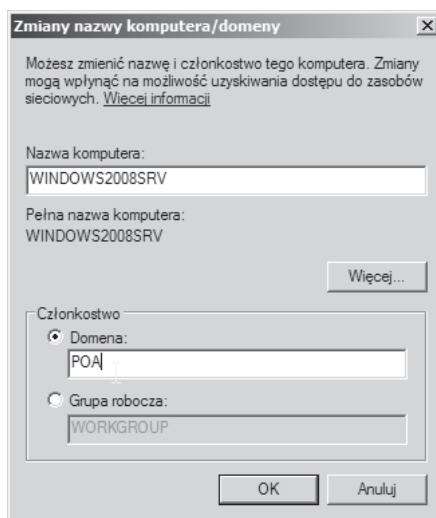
Zmiany nazwy komputera/domeny

Możesz zmienić nazwę i członkostwo tego komputera. Zmiany mogą wpłynąć na możliwość uzyskiwania dostępu do zasobów sieciowych. Więcej informacji

Nazwa komputera:
WINDOWS2008SRV

Pełna nazwa komputera:
WINDOWS2008SRV

Więcej...

Członkostwo
Domena:
POA

Grupa robocza:
WORKGROUP

OK
Anuluj